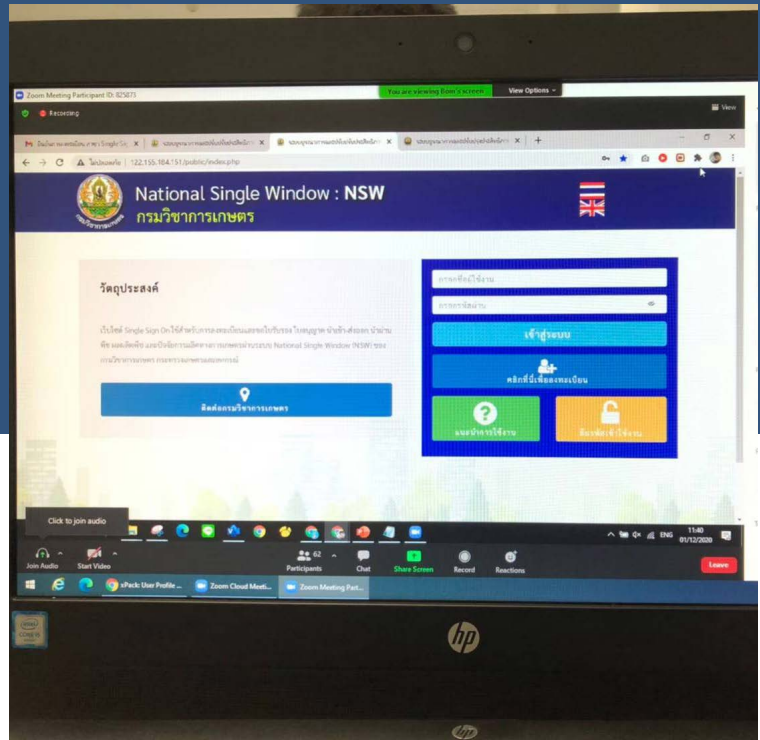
Zoom Meeting Participant ID: 825873

You are viewing Bom's screen

View Options

Recording

View

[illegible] | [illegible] | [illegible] | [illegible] | +

Not secure | 122.155.184.151/public/index.php

National Single Window : NSW
กรมวิชาการเกษตร

วัตถุประสงค์

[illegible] Single Sign On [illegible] National Single Window (NSW) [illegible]

ติดต่อกรมวิชาการเกษตร

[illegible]

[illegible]

เข้าสู่ระบบ

คลิกที่นี่เพื่อลงทะเบียน

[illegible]

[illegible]

Click to join audio

ENG 11:40 01/12/2020

Join Audio | Start Video | 62 Participants | Chat | Share Screen | Record | Reactions | Leave

xPack: User Profile ... | Zoom Cloud Meeti... | Zoom Meeting Part...

hp